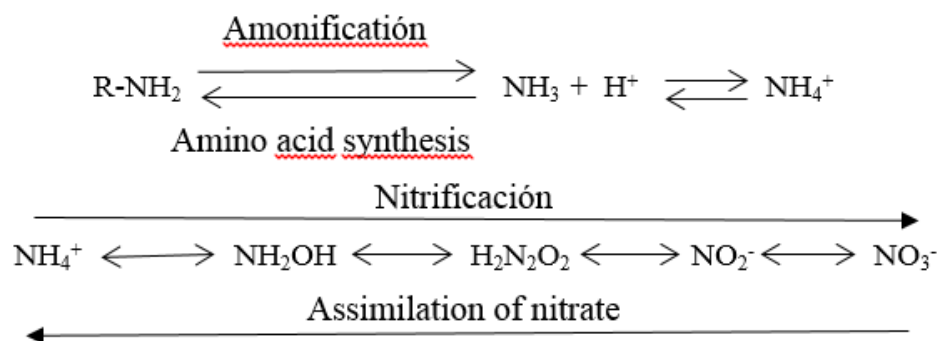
Amonificatión

$R\text{-}NH_2 \rightleftharpoons NH_3 + H^+ \rightleftharpoons NH_4^+$

Amino acid synthesis

Nitrificación

$NH_4^+ \longleftrightarrow NH_2OH \longleftrightarrow H_2N_2O_2 \longleftrightarrow NO_2^- \longleftrightarrow NO_3^-$

Assimilation of nitrate